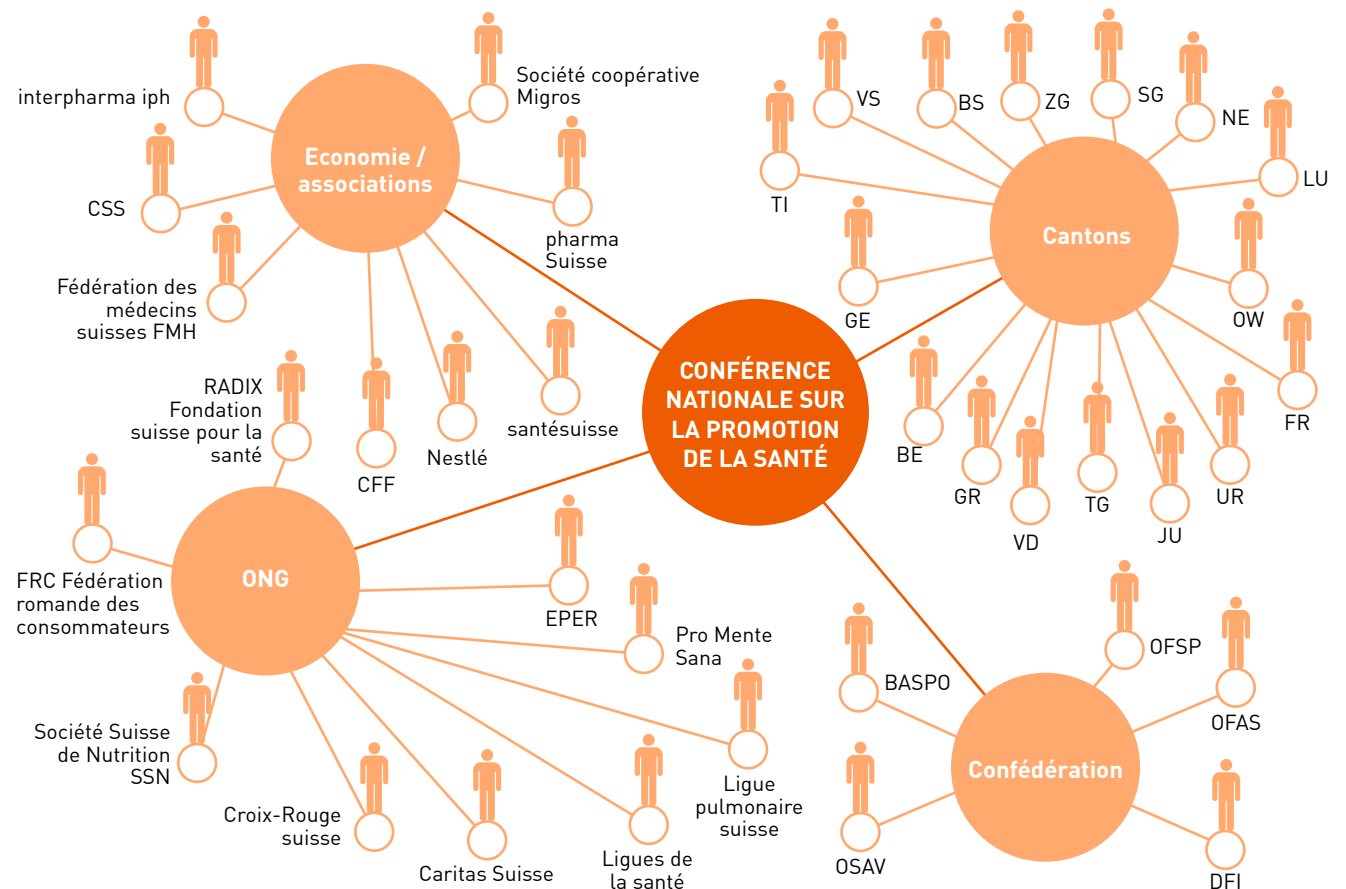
interpharma iph

Société coopérative Migros

Economie / associations

CSS

pharma Suisse

Fédération des médecins suisses FMH

RADIX Fondation suisse pour la santé

CFF

Nestlé

santésuisse

VS

BS

ZG

SG

NE

TI

LU

Cantons

GE

OW

CONFÉRENCE NATIONALE SUR LA PROMOTION DE LA SANTÉ

FR

BE

GR

VD

TG

JU

UR

ONG

FRC Fédération romande des consommateurs

EPER

Pro Mente Sana

Société Suisse de Nutrition SSN

Croix-Rouge suisse

Caritas Suisse

Ligues de la santé

Ligue pulmonaire suisse

BASPO

OFSP

OFAS

Confédération

OSAV

DFI